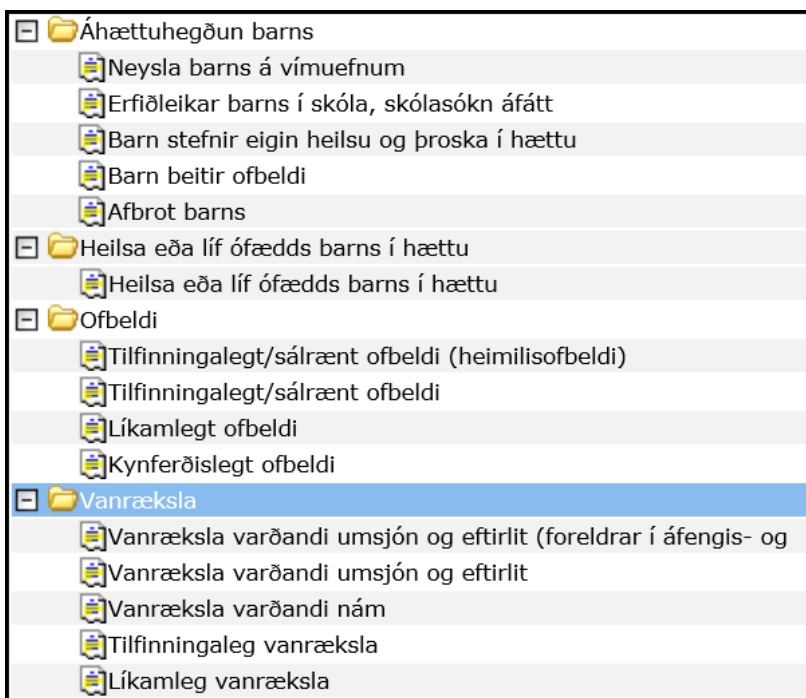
Áhættuhegðun barns

Neysla barns á vímuefnum

Erfiðleikar barns í skóla, skólasókn áfátt

Barn stefnir eigin heilsu og þroska í hættu

Barn beitir ofbeldi

Afbrot barns

Heilsa eða líf ófædds barns í hættu

Heilsa eða líf ófædds barns í hættu

Ofbeldi

Tilfinningalegt/sálrænt ofbeldi (heimilisofbeldi)

Tilfinningalegt/sálrænt ofbeldi

Líkamlegt ofbeldi

Kynferðislegt ofbeldi

Vanræksla

Vanræksla varðandi umsjón og eftirlit (foreldrar í áfengis- og

Vanræksla varðandi umsjón og eftirlit

Vanræksla varðandi nám

Tilfinningaleg vanræksla

Líkamleg vanræksla